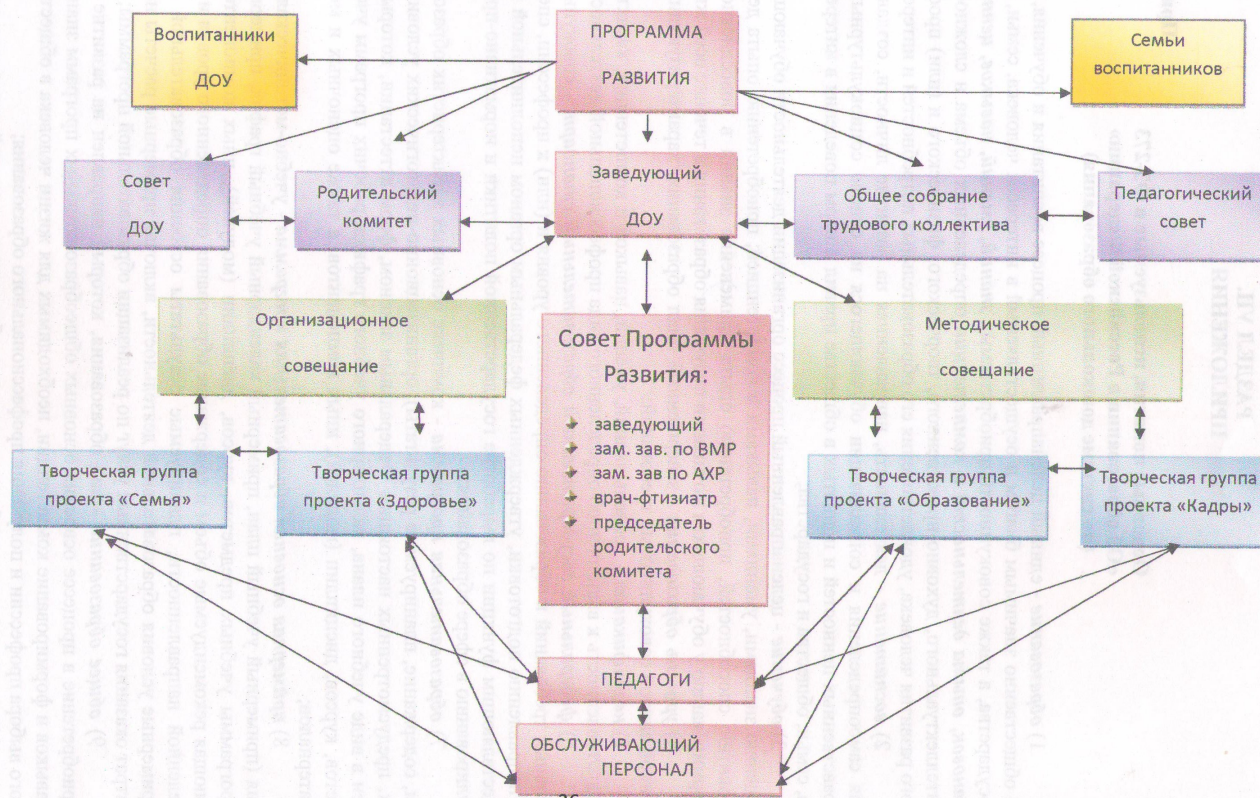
Воспитанники ДОУ

ПРОГРАММА РАЗВИТИЯ

Семьи воспитанников

Совет ДОУ

Родительский комитет

Заведующий ДОУ

Общее собрание трудового коллектива

Педагогический совет

Организационное совещание

Совет Программы Развития:

- заведующий
- зам. зав. по ВМР
- зам. зав по АХР
- врач-фтизиатр
- председатель родительского комитета

Методическое совещание

Творческая группа проекта «Семья»

Творческая группа проекта «Здоровье»

Творческая группа проекта «Образование»

Творческая группа проекта «Кадры»

ПЕДАГОГИ

ОБСЛУЖИВАЮЩИЙ ПЕРСОНАЛ

36